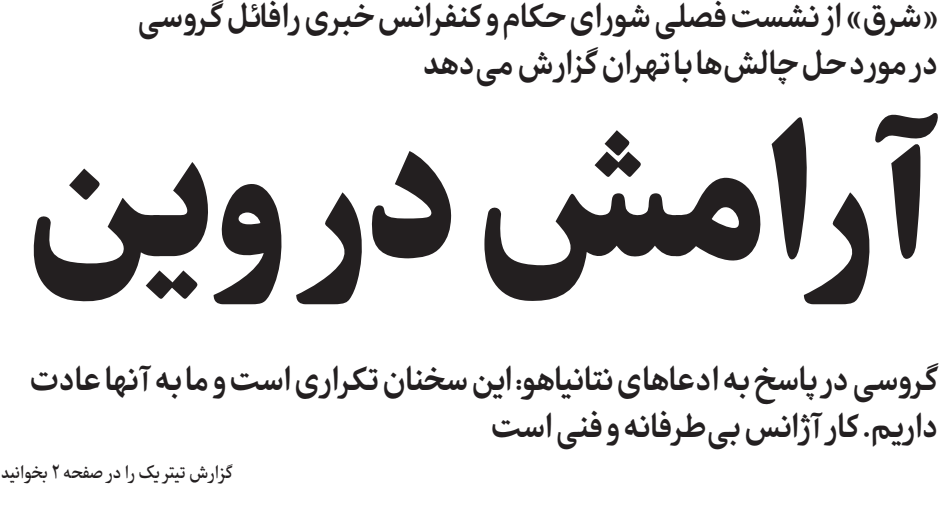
«شرق» از نشست فصلی شورای حکام و کنفرانس خبری رافائل گروسی در مورد حل چالش‌ها با تهران گزارش می‌دهد

آرامش در وین

گروسی در پاسخ به ادعاهای نتانیاهو: این سخنان تکراری است و ما به آنها عادت داریم. کار آژانس بی‌طرفانه و فنی است

گزارش تیتر یک را در صفحه ۲ بخوانید